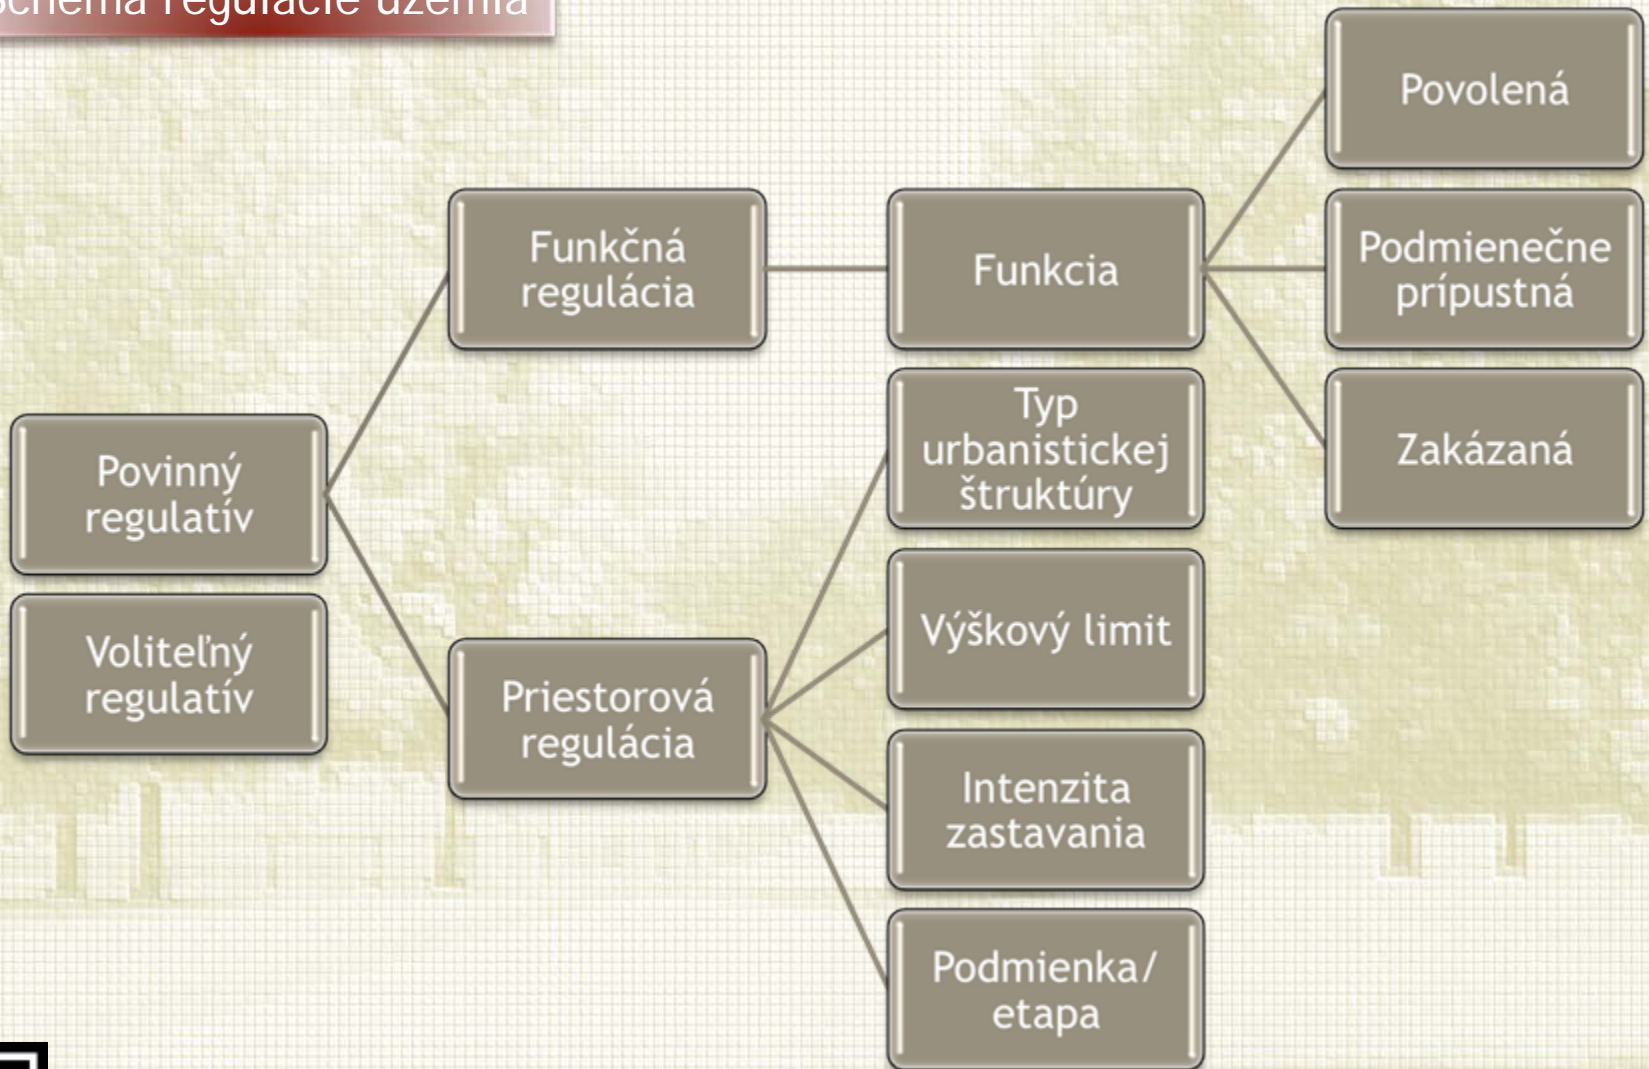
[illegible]chéma regulácie územia

Povinný regulatív

Voliteľný regulatív

Funkčná regulácia

Priestorová regulácia

Funkcia

Typ urbanistickej štruktúry

Výškový limit

Intenzita zastavania

Podmienka/ etapa

Povolená

Podmienečne prípustná

Zakázaná